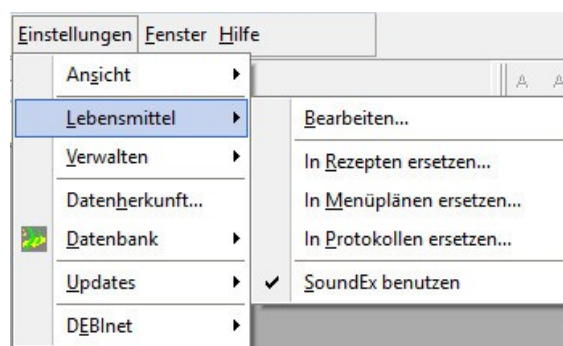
Einstellungen Fenster Hilfe

Ansicht
Lebensmittel
Verwalten
Datenherkunft...
Datenbank
Updates
DEBInet

Bearbeiten...
In Rezepten ersetzen...
In Menüplänen ersetzen...
In Protokollen ersetzen...
✔ SoundEx benutzen

A A